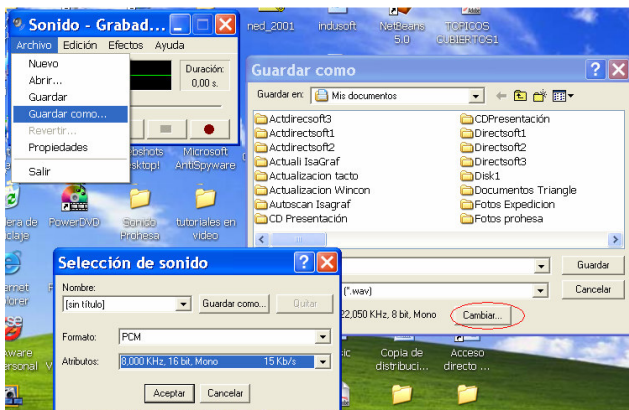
Sonido - Grabad...
Archivo Edición Efectos Ayuda
Nuevo
Abrir...
Guardar
Guardar como...
Revertir...
Propiedades
Salir
Duración:
0,00 s.
ned_2001
indusoft
NetBeans 5.0
TOPICOS CUBIERTOS1
Guardar como
Guardar en: Mis documentos
Actdirecsoft3
Actdirecsoft1
Actdirecsoft2
Actuali IsaGraf
Actualizacion tacto
Actualizacion Wincon
Autoscan Isagraf
CD Presentación
CDPresentación
Directsoft1
Directsoft2
Directsoft3
Disk1
Documentos Triangle
Fotos Expedicion
Fotos prohesa
Guardar
Cancelar
(*.wav)
22,050 KHz, 8 bit, Mono
Cambiar...
PowerDVD
Sonido Prohesa
tutoriales en video
Microsoft AntiSpyware
Copia de distribuci...
Acceso directo ...
Selección de sonido
Nombre:
[sin título]
Guardar como...
Quitar
Formato:
PCM
Atributos:
8,000 KHz, 16 bit, Mono
15 Kb/s
Aceptar
Cancelar